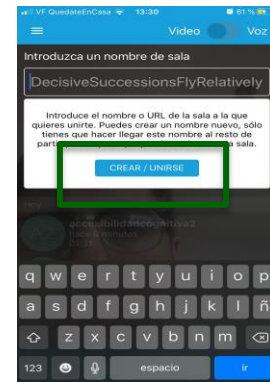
VF QuedateEnCasa 13:30 61 %

Video Voz

Introduzca un nombre de sala

DecisiveSuccessionsFlyRelatively

Introduce el nombre o URL de la sala a la que quieres unirte. Puedes crear un nombre nuevo, sólo tienes que hacer llegar este nombre al resto de part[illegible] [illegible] sala.

CREAR / UNIRSE

accesibilidadcog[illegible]ativa2

q w e r t y u i o p
a s d f g h j k l ñ
z x c v b n m
123 espacio ir